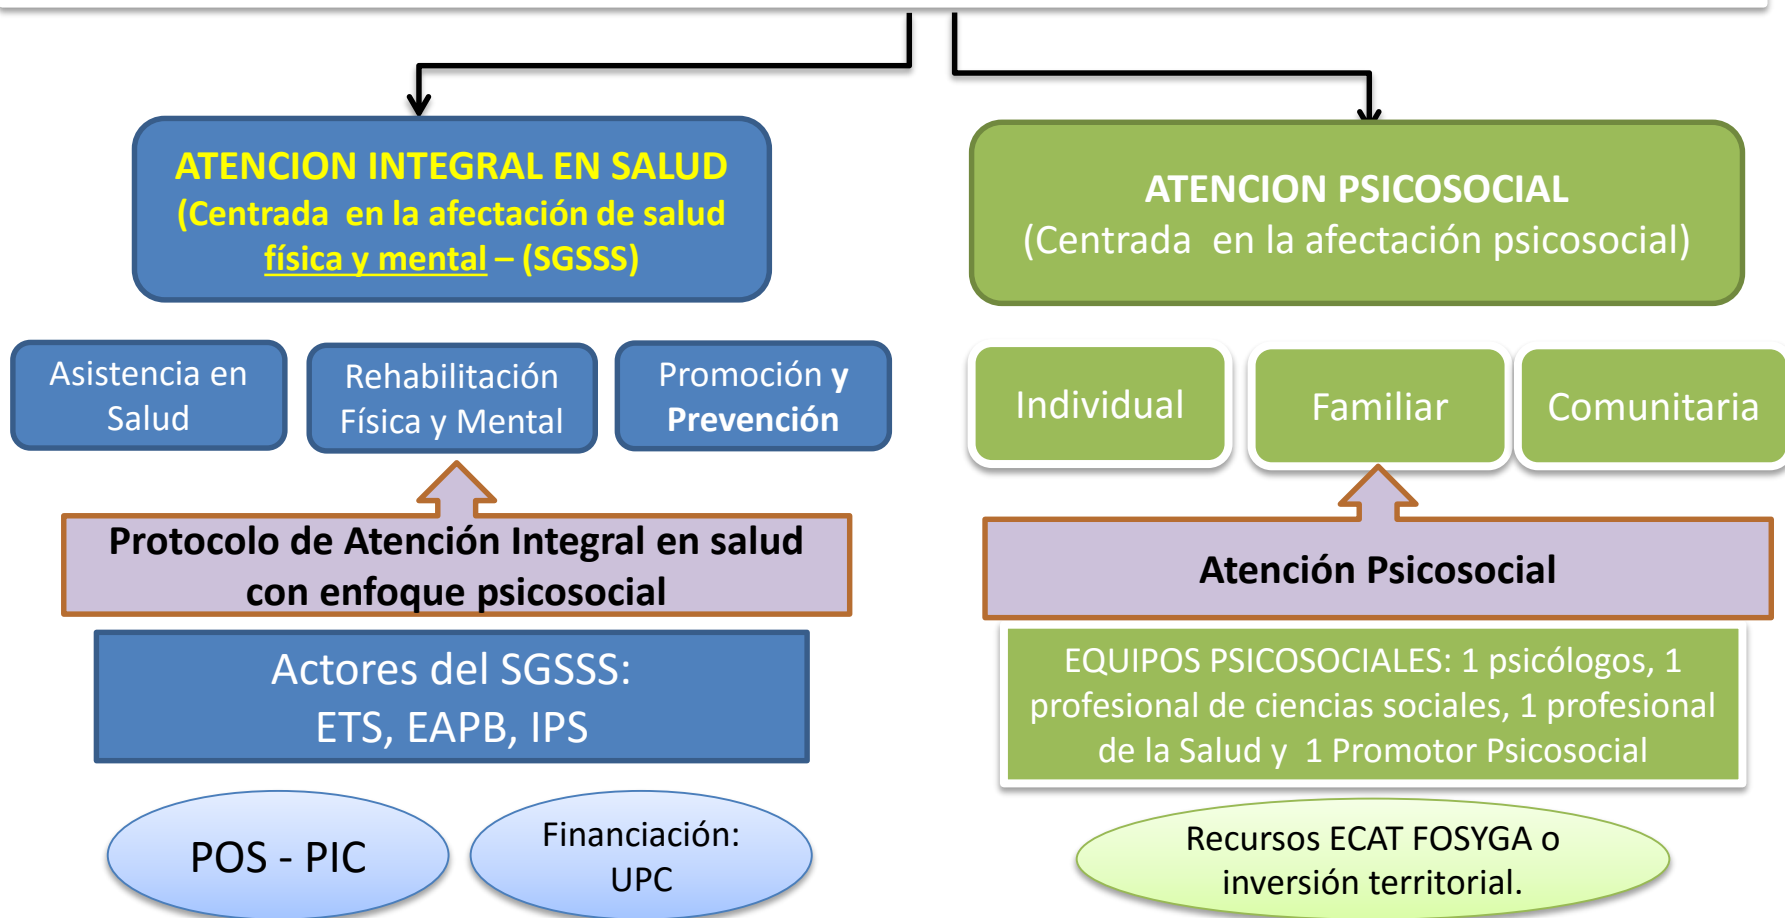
ATENCION INTEGRAL EN SALUD
(Centrada en la afectación de salud física y mental – (SGSSS)

ATENCION PSICOSOCIAL
(Centrada en la afectación psicosocial)

Asistencia en Salud

Rehabilitación Física y Mental

Promoción y Prevención

Individual

Familiar

Comunitaria

Protocolo de Atención Integral en salud con enfoque psicosocial

Atención Psicosocial

Actores del SGSSS:
ETS, EAPB, IPS

EQUIPOS PSICOSOCIALES: 1 psicólogos, 1 profesional de ciencias sociales, 1 profesional de la Salud y 1 Promotor Psicosocial

POS - PIC

Financiación: UPC

Recursos ECAT FOSYGA o inversión territorial.